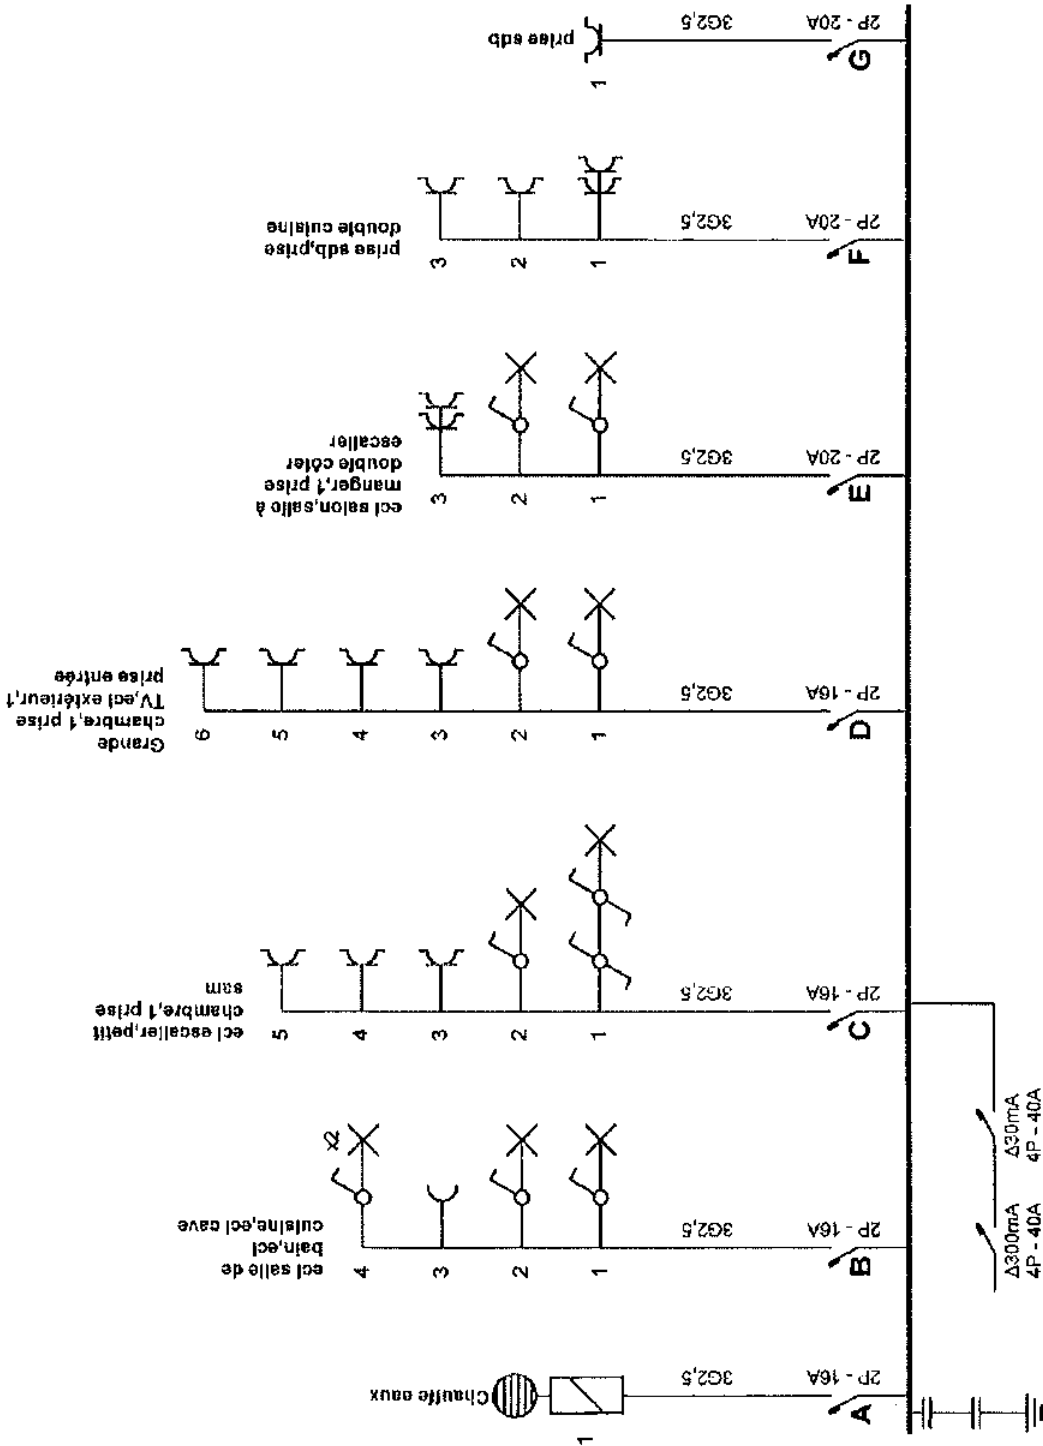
Chauffe eaux
1
2P - 16A
3G2,5
A

Δ300mA
4P - 40A

Δ30mA
4P - 40A

ecl salle de bain,ecl cuisine,ecl cave
4
3
2
1
x2
2P - 16A
3G2,5
B

ecl escalier,petit chambre,1 prise sam
5
4
3
2
1
2P - 16A
3G2,5
C

Grande chambre,1 prise TV,ecl extérieur,1 prise entrée
6
5
4
3
2
1
2P - 16A
3G2,5
D

ecl salon,salle à manger,1 prise double côter escalier
3
2
1
2P - 20A
3G2,5
E

prise sdb,prise double cuisine
3
2
1
2P - 20A
3G2,5
F

prise sdb
1
2P - 20A
3G2,5
G